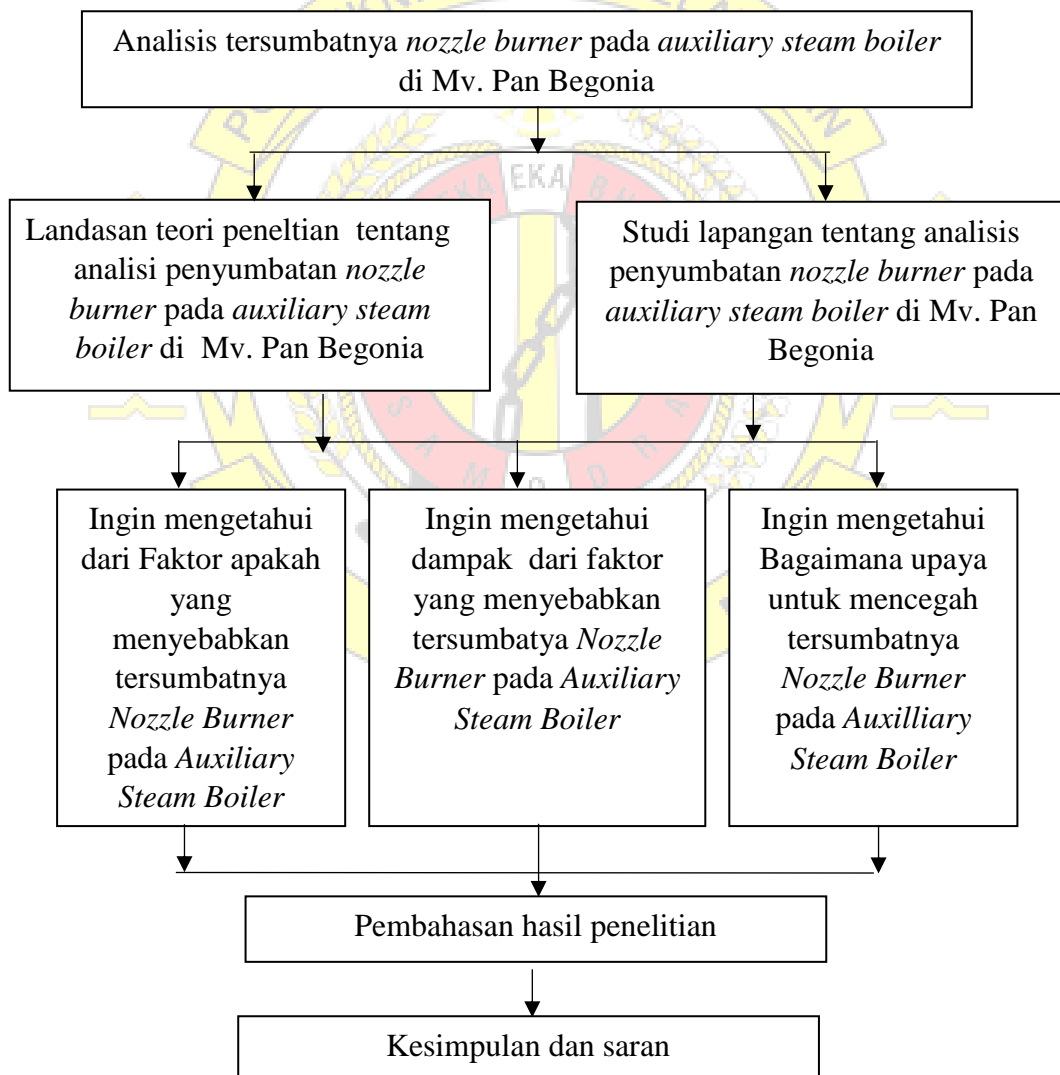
Analisis tersumbatnya *nozzle burner* pada *auxiliary steam boiler* di Mv. Pan Begonia

Landasan teori peneltian tentang analisi penyumbatan *nozzle burner* pada *auxiliary steam boiler* di Mv. Pan Begonia

Studi lapangan tentang analisis penyumbatan *nozzle burner* pada *auxiliary steam boiler* di Mv. Pan Begonia

Ingin mengetahui dari Faktor apakah yang menyebabkan tersumbatnya *Nozzle Burner* pada *Auxiliary Steam Boiler*

Ingin mengetahui dampak dari faktor yang menyebabkan tersumbatya *Nozzle Burner* pada *Auxiliary Steam Boiler*

Ingin mengetahui Bagaimana upaya untuk mencegah tersumbatnya *Nozzle Burner* pada *Auxilliary Steam Boiler*

Pembahasan hasil penelitian

Kesimpulan dan saran